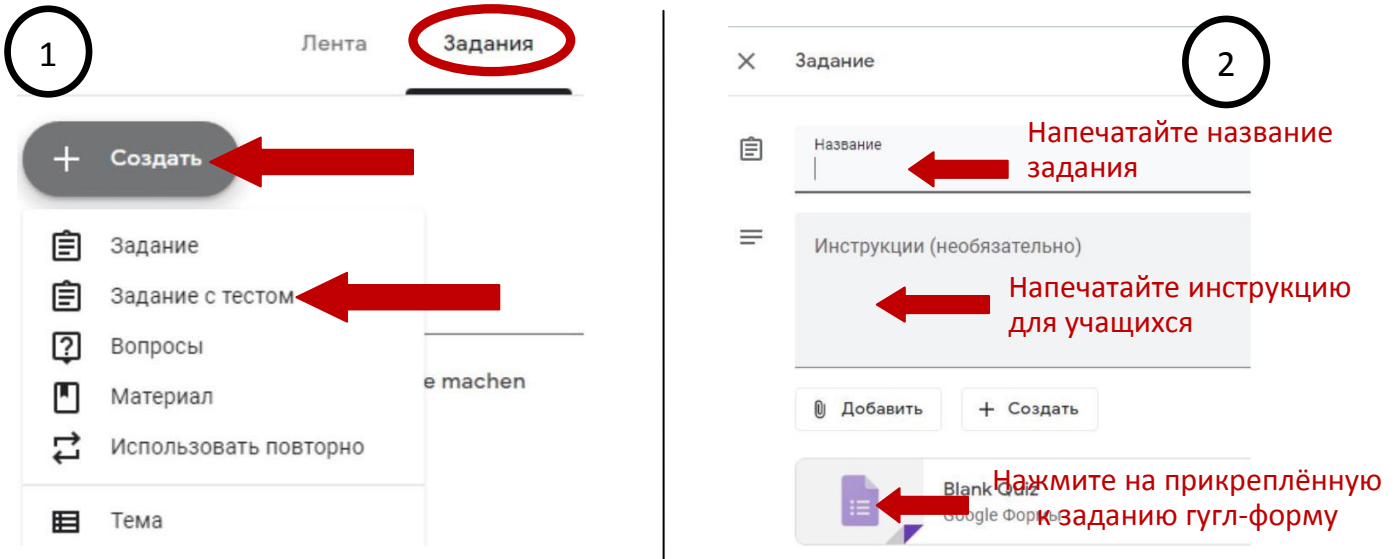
1

Лента Задания

+ Создать

Задание

Задание с тестом

Вопросы

Материал

Использовать повторно

Тема

e machen

2

× Задание

Название

Напечатайте название задания

Инструкции (необязательно)

Напечатайте инструкцию для учащихся

Добавить

+ Создать

Blank Quiz

Google Формы

Нажмите на прикреплённую к заданию гугл-форму